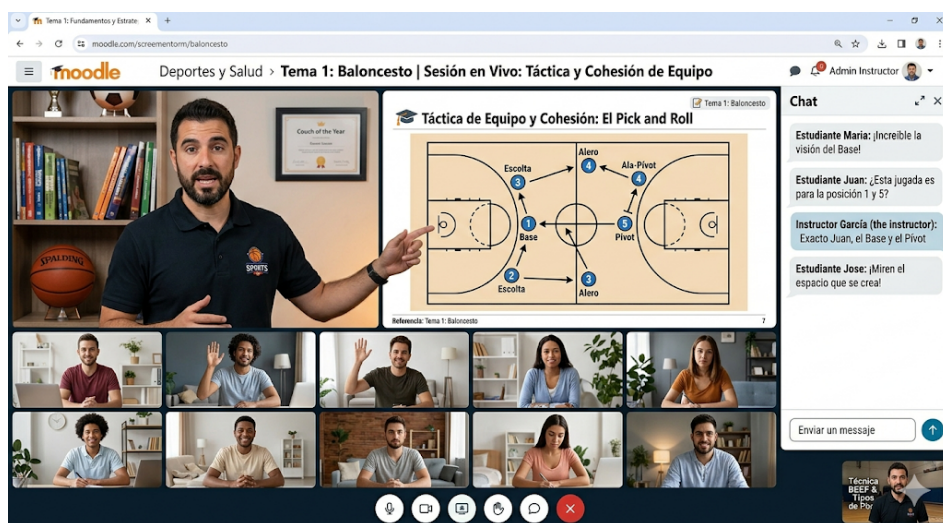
Tema 1: Fundamentos y Estrate ×
+
moodle.com/screementorm/baloncesto
moodle
Deportes y Salud > Tema 1: Baloncesto | Sesión en Vivo: Táctica y Cohesión de Equipo
Admin Instructor
Couch of the Year
SPALDING
SPORTS
Táctica de Equipo y Cohesión: El Pick and Roll
Tema 1: Baloncesto
Escolta
3
Alero
4
Ala-Pivot
4
1
Base
5
Pivot
2
Escolta
3
Alero
Referencia: Tema 1: Baloncesto
7
Chat
Estudiante Maria: ¡Increible la visión del Base!
Estudiante Juan: ¿Esta jugada es para la posición 1 y 5?
Instructor García (the instructor): Exacto Juan, el Base y el Pivot
Estudiante Jose: ¡Miren el espacio que se crea!
Enviar un messaje
Técnica BEEF & Tipos de Pie